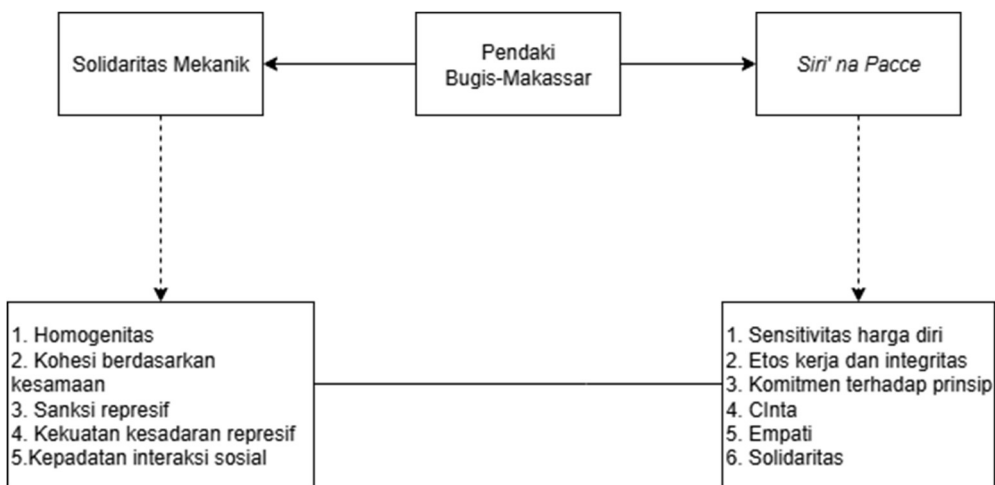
Pendaki Bugis-Makassar

Solidaritas Mekanik

Siri' na Pacce

1. Homogenitas
2. Kohesi berdasarkan kesamaan
3. Sanksi represif
4. Kekuatan kesadaran represif
5.Kepadatan interaksi sosial

1. Sensitivitas harga diri
2. Etos kerja dan integritas
3. Komitmen terhadap prinsip
4. CInta
5. Empati
6. Solidaritas